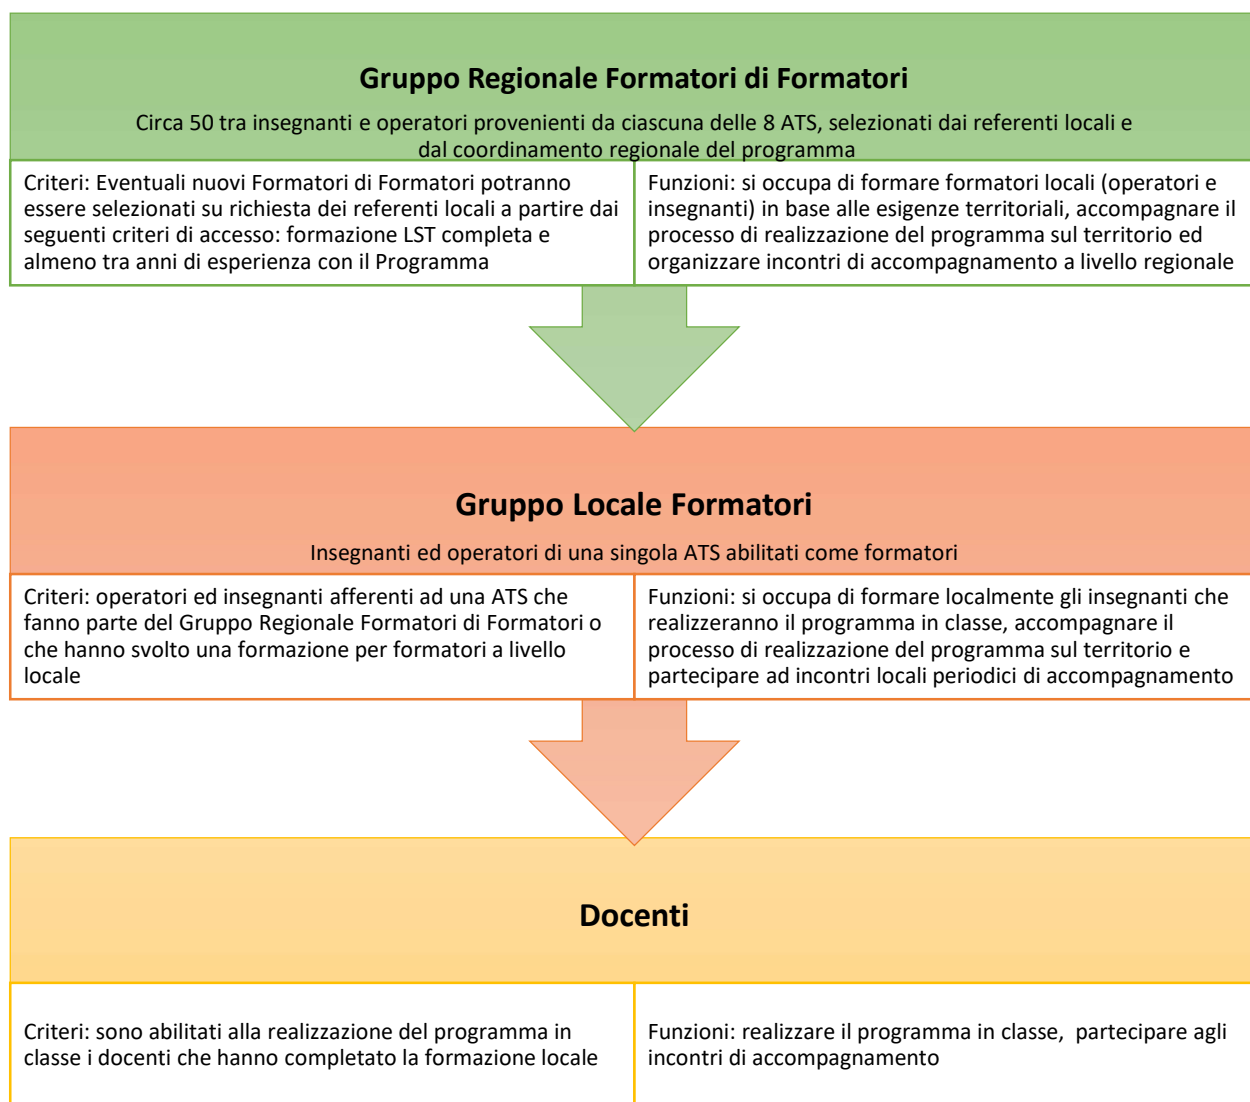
**Gruppo Regionale Formatori di Formatori**

Circa 50 tra insegnanti e operatori provenienti da ciascuna delle 8 ATS, selezionati dai referenti locali e dal coordinamento regionale del programma

Criteri: Eventuali nuovi Formatori di Formatori potranno essere selezionati su richiesta dei referenti locali a partire dai seguenti criteri di accesso: formazione LST completa e almeno tra anni di esperienza con il Programma

Funzioni: si occupa di formare formatori locali (operatori e insegnanti) in base alle esigenze territoriali, accompagnare il processo di realizzazione del programma sul territorio ed organizzare incontri di accompagnamento a livello regionale

**Gruppo Locale Formatori**

Insegnanti ed operatori di una singola ATS abilitati come formatori

Criteri: operatori ed insegnanti afferenti ad una ATS che fanno parte del Gruppo Regionale Formatori di Formatori o che hanno svolto una formazione per formatori a livello locale

Funzioni: si occupa di formare localmente gli insegnanti che realizzeranno il programma in classe, accompagnare il processo di realizzazione del programma sul territorio e partecipare ad incontri locali periodici di accompagnamento

**Docenti**

Criteri: sono abilitati alla realizzazione del programma in classe i docenti che hanno completato la formazione locale

Funzioni: realizzare il programma in classe, partecipare agli incontri di accompagnamento